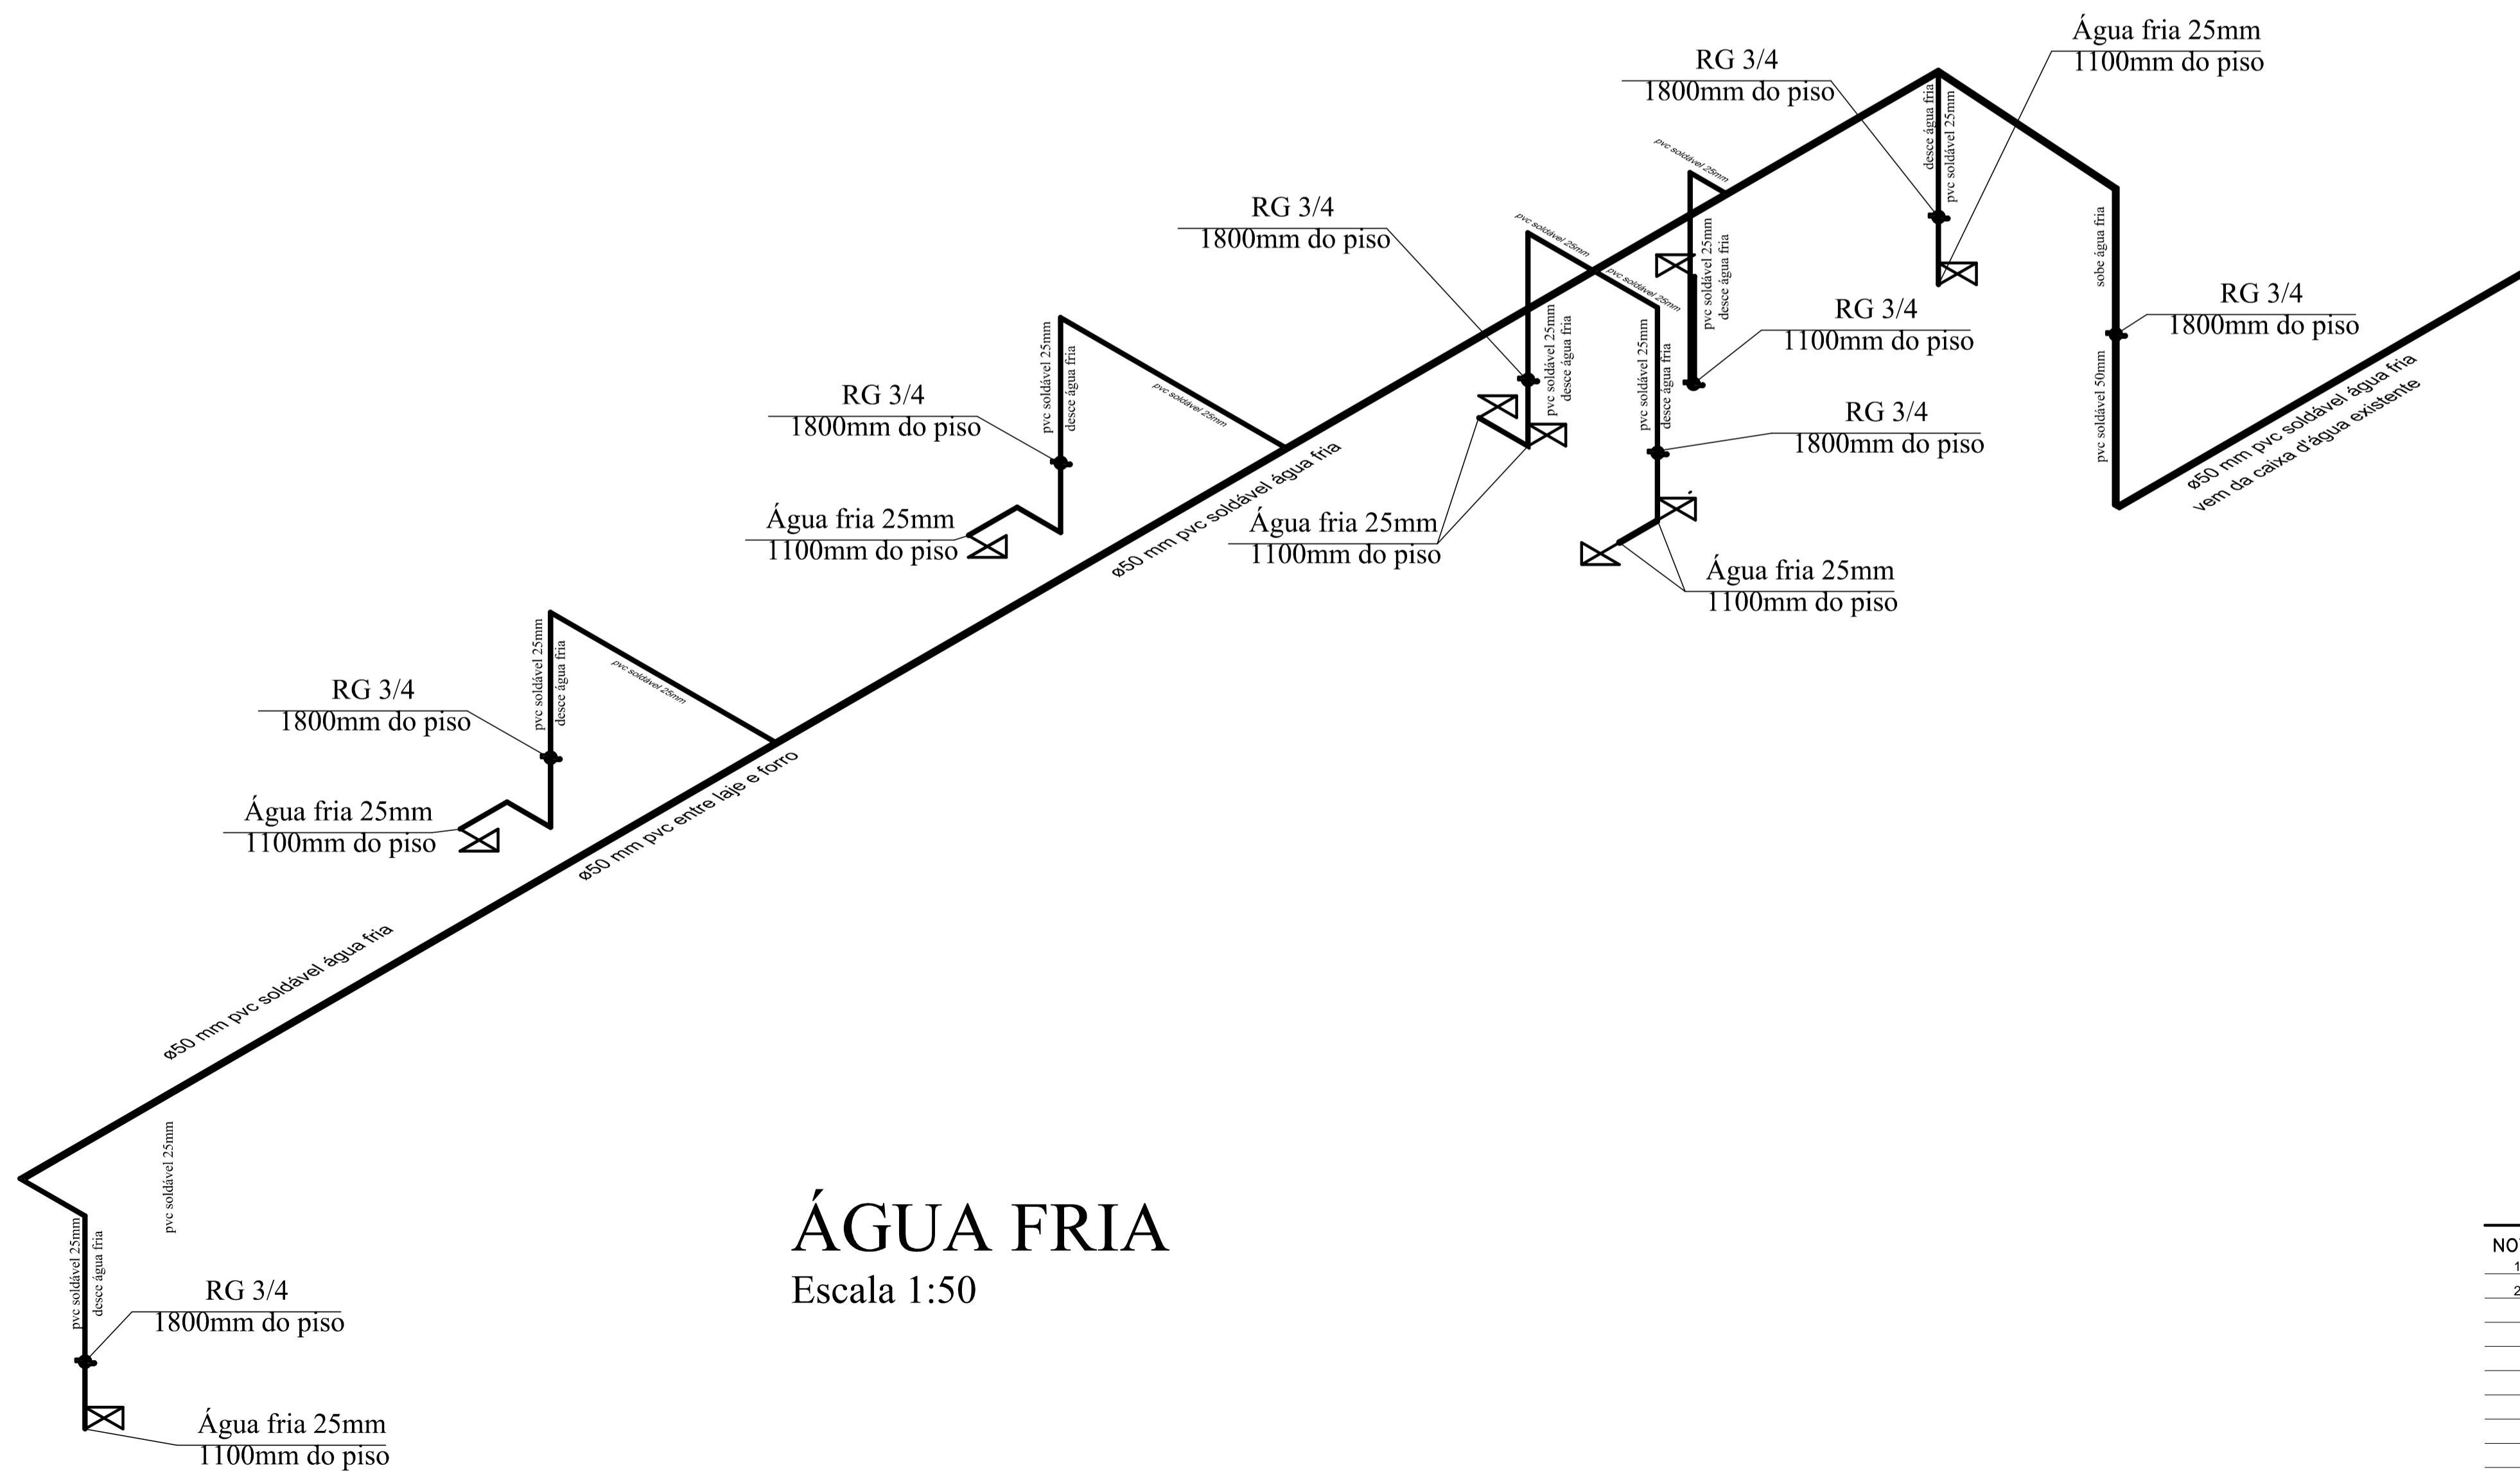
Água fria 25mm
1100mm do piso

RG 3/4
1800mm do piso

desce água fria
pvc soldável 25mm

pvc soldável 25mm

RG 3/4
1800mm do piso

pvc soldável 25mm

pvc soldável 25mm
desce água fria

RG 3/4
1100mm do piso

pvc soldável 25mm

pvc soldável 25mm
desce água fria

pvc soldável 25mm
desce água fria

RG 3/4
1800mm do piso

sobe água fria

RG 3/4
1800mm do piso

pvc soldável 50mm

ø50 mm pvc soldável água fria
vem da caixa d'água existente

RG 3/4
1800mm do piso

pvc soldável 25mm
desce água fria

pvc soldável 25mm

Água fria 25mm
1100mm do piso

ø50 mm pvc soldável água fria

Água fria 25mm
1100mm do piso

Água fria 25mm
1100mm do piso

RG 3/4
1800mm do piso

pvc soldável 25mm
desce água fria

pvc soldável 25mm

ø50 mm pvc entre laje e forro

Água fria 25mm
1100mm do piso

ø50 mm pvc soldável água fria

pvc soldável 25mm

pvc soldável 25mm
desce água fria

RG 3/4
1800mm do piso

Água fria 25mm
1100mm do piso

ÁGUA FRIA
Escala 1:50

NO
1
2